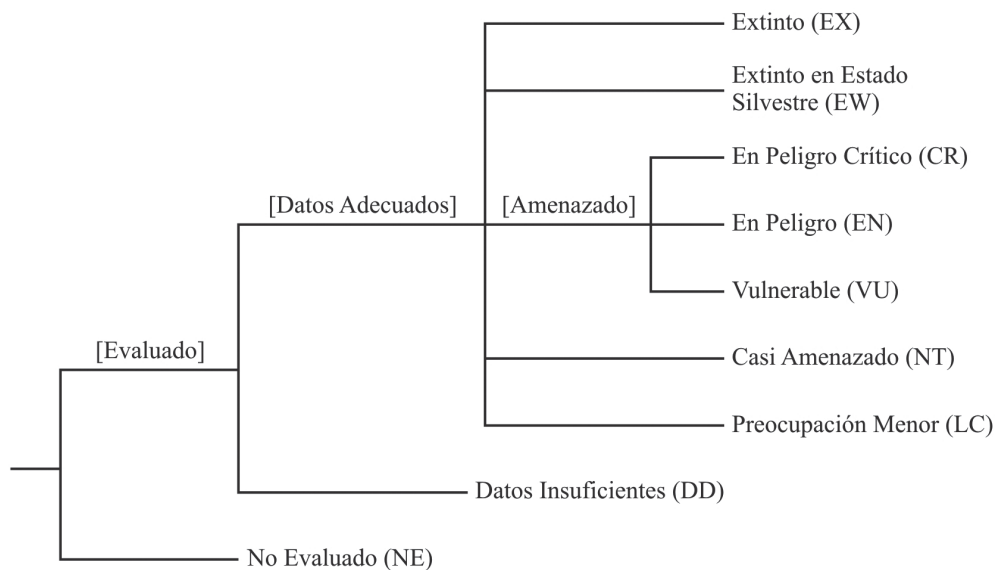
Extinto (EX)

Extinto en Estado Silvestre (EW)

En Peligro Crítico (CR)

[Datos Adecuados]

[Amenazado]

En Peligro (EN)

Vulnerable (VU)

[Evaluado]

Casi Amenazado (NT)

Preocupación Menor (LC)

Datos Insuficientes (DD)

No Evaluado (NE)